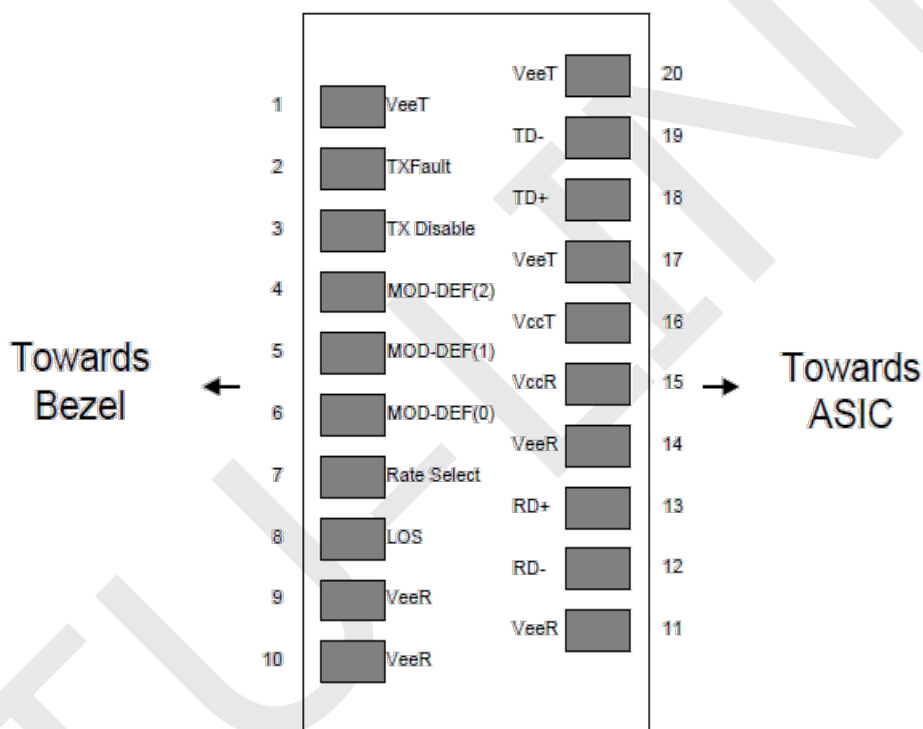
VeeT 20
1 VeeT
TD- 19
2 TXFault
TD+ 18
3 TX Disable
VeeT 17
4 MOD-DEF(2)
VccT 16
Towards Bezel ←
5 MOD-DEF(1)
VccR 15 →
Towards ASIC
6 MOD-DEF(0)
VeeR 14
7 Rate Select
RD+ 13
8 LOS
RD- 12
9 VeeR
VeeR 11
10 VeeR